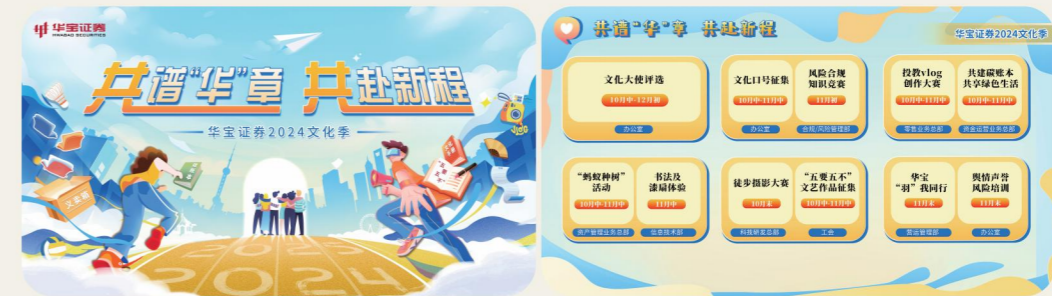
华宝证券
HWABAO SECURITIES

共谱"华"章 共赴新程

华宝证券2024文化季

文化墙

2024

共谱"华"章 共赴新程

华宝证券2024文化季

文化大使评选
10月中-12月初
办公室

文化口号征集
10月中-11月中
办公室

风险合规知识竞赛
11月初
合规/风控管理部

投教vlog创作大赛
10月中-11月中
零售业务总部

共建碳账本 共享绿色生活
10月中-11月中
资金运营业务总部

"蚂蚁种树"活动
10月中-11月中
资产管理业务总部

书法及漆扇体验
11月中
信息技术部

徒步摄影大赛
10月末
科技研发总部

"五要五不"文艺作品征集
10月中-11月中
工会

华宝"羽"我同行
11月末
营运管理部

舆情声誉风险培训
11月末
办公室